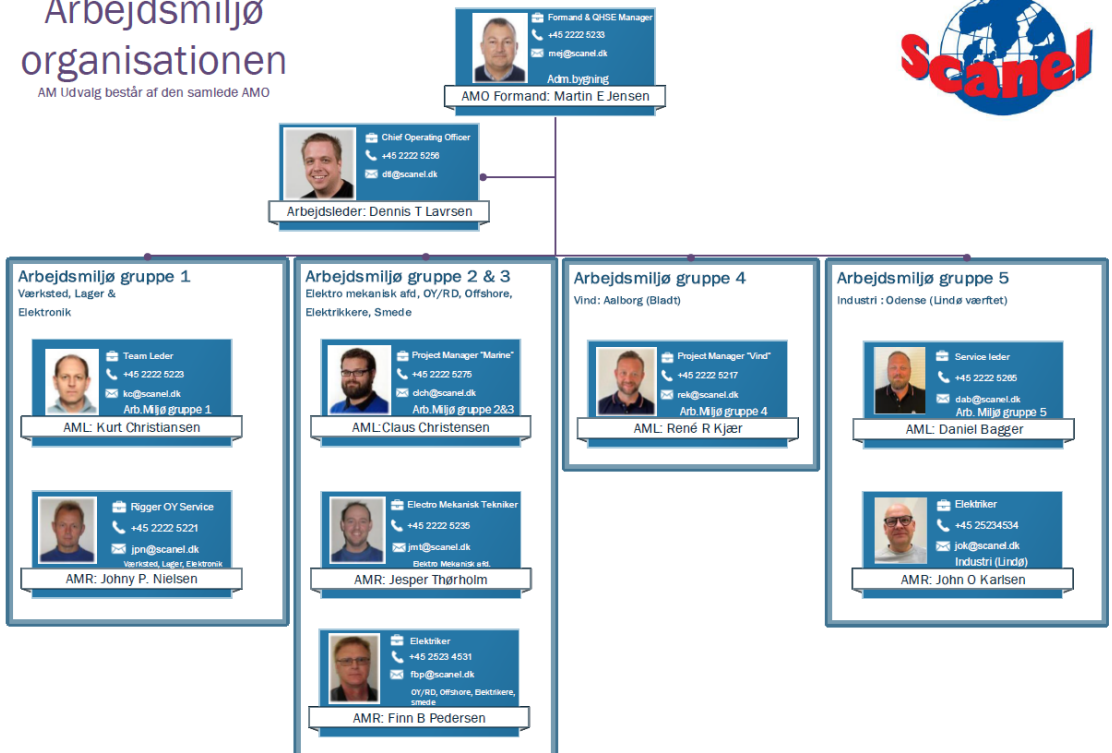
Arbejdsmiljø organisationen
AM Udvalg består af den samlede AMO

Scanel

Formand & QHSE Manager
+45 2222 5233
mej@scanel.dk
Adm.bygning
AMO Formand: Martin E Jensen

Chief Operating Officer
+45 2222 5256
dtl@scanel.dk
Arbejdsleder: Dennis T Lavrsen

Arbejdsmiljø gruppe 1
Værksted, Lager & Elektronik

Team Leder
+45 2222 5223
kc@scanel.dk
Arb.Miljø gruppe 1
AML: Kurt Christiansen

Rigger OY Service
+45 2222 5221
jpn@scanel.dk
Værksted, Lager, Elektronik
AMR: Johny P. Nielsen

Arbejdsmiljø gruppe 2 & 3
Elektro mekanisk afd, OY/RD, Offshore, Elektrikkere, Smede

Project Manager "Marine"
+45 2222 5275
clch@scanel.dk
Arb.Miljø gruppe 2&3
AML:Claus Christensen

Electro Mekanisk Tekniker
+45 2222 5235
jmt@scanel.dk
Elektro Mekanisk afd.
AMR: Jesper Thørholm

Elektriker
+45 2523 4531
fbp@scanel.dk
OY/RD, Offshore, Elektrikere, smede
AMR: Finn B Pedersen

Arbejdsmiljø gruppe 4
Vind: Aalborg (Bladt)

Project Manager "Vind"
+45 2222 5217
rek@scanel.dk
Arb.Miljø gruppe 4
AML: René R Kjær

Arbejdsmiljø gruppe 5
Industri : Odense (Lindø værftet)

Service leder
+45 2222 5265
dab@scanel.dk
Arb. Miljø gruppe 5
AML: Daniel Bagger

Elektriker
+45 25234534
jok@scanel.dk
Industri (Lindø)
AMR: John O Karlsen